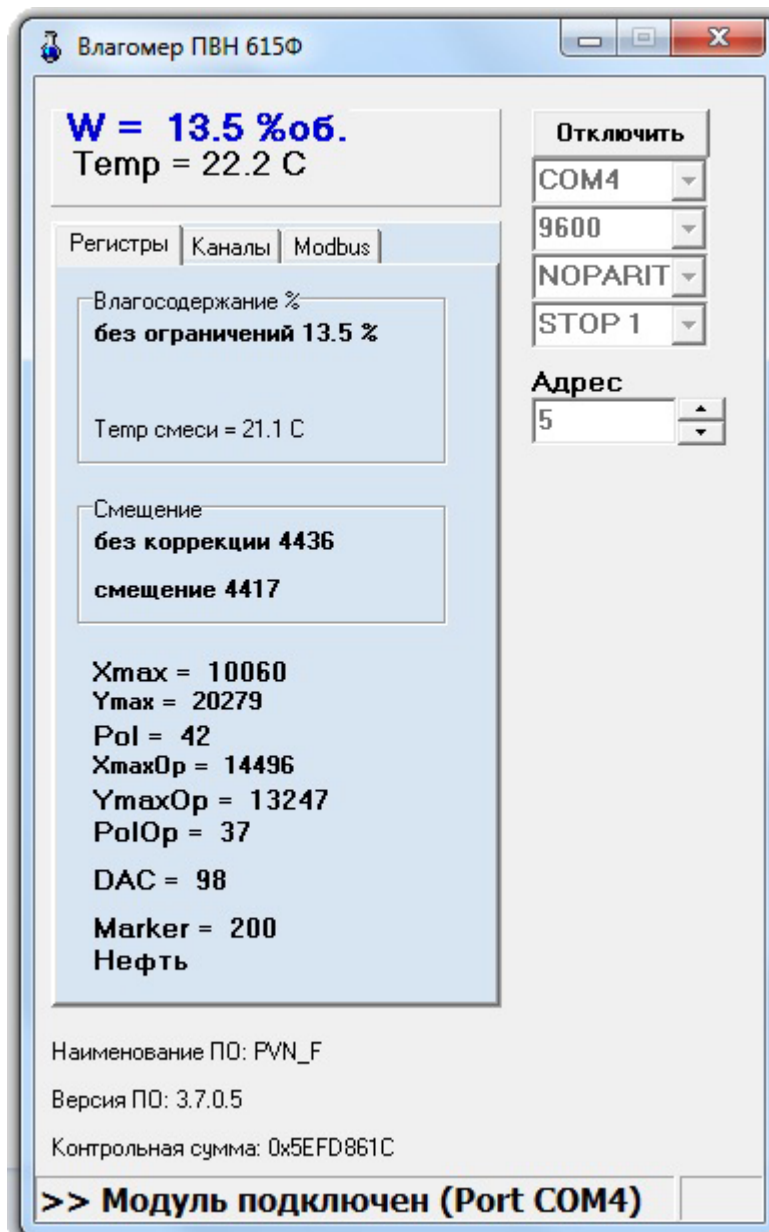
Влагомер ПВН 615Ф

W = 13.5 %об.
Temp = 22.2 C

Отключить

COM4

9600

NOPARIT

STOP 1

Адрес

5

Регистры | Каналы | Modbus

Влагосодержание %

без ограничений 13.5 %

Temp смеси = 21.1 C

Смещение

без коррекции 4436

смещение 4417

Xmax = 10060
Ymax = 20279
Pol = 42
XmaxOp = 14496
YmaxOp = 13247
PolOp = 37
DAC = 98
Marker = 200
Нефть

Наименование ПО: PVN_F

Версия ПО: 3.7.0.5

Контрольная сумма: 0x5EFD861C

>> Модуль подключен (Port COM4)